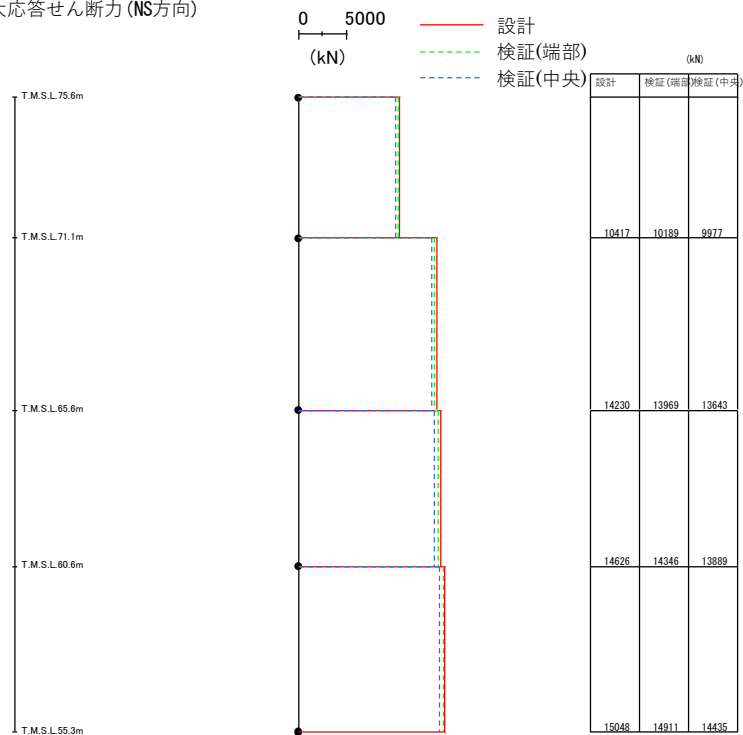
大応答せん断力(NS方向)

0 5000
(kN)

設計
検証(端部)
検証(中央)

(kN)

T.M.S.L.75.6m
T.M.S.L.71.1m
T.M.S.L.65.6m
T.M.S.L.60.6m
T.M.S.L.55.3m

| 設計 | 検証(端部) | 検証(中央) |
|---|---|---|
| 10417 | 10189 | 9977 |
| 14230 | 13969 | 13643 |
| 14626 | 14346 | 13889 |
| 15048 | 14911 | 14435 |